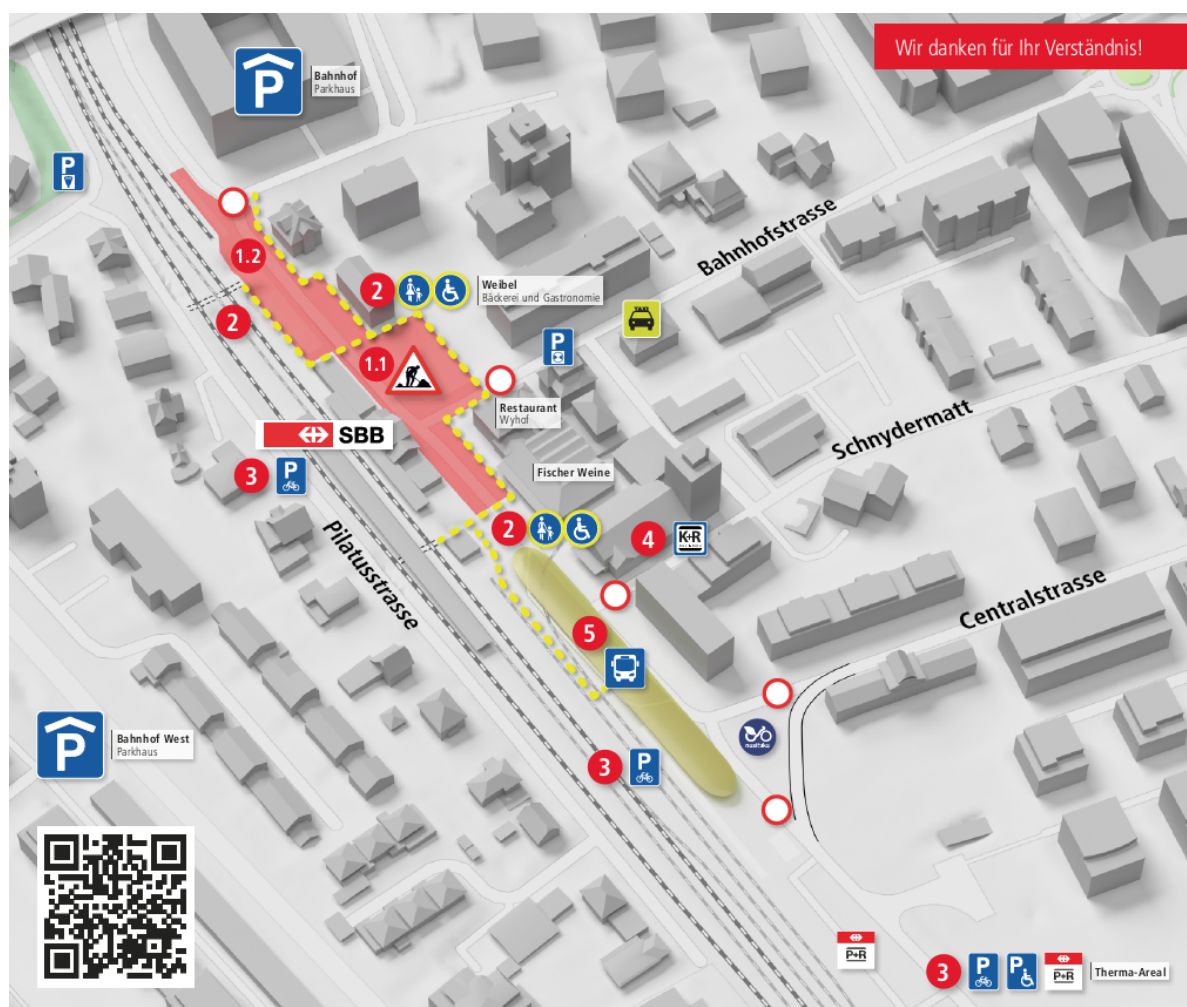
Wir danken für Ihr Verständnis!

P
Bahnhof
Parkhaus

P

1.2

2

2

Weibel
Bäckerei und Gastronomie

Bahnhofstrasse

TAXI

P

1.1

Restaurant
Wyhof

SBB

Schnydermatt

3
P

Fischer Weine

Pilatusstrasse

2

4
K+R

Centralstrasse

5

P
Bahnhof West
Parkhaus

3
P

nextbike

P+R

3
P
P
P+R
Therma-Areal